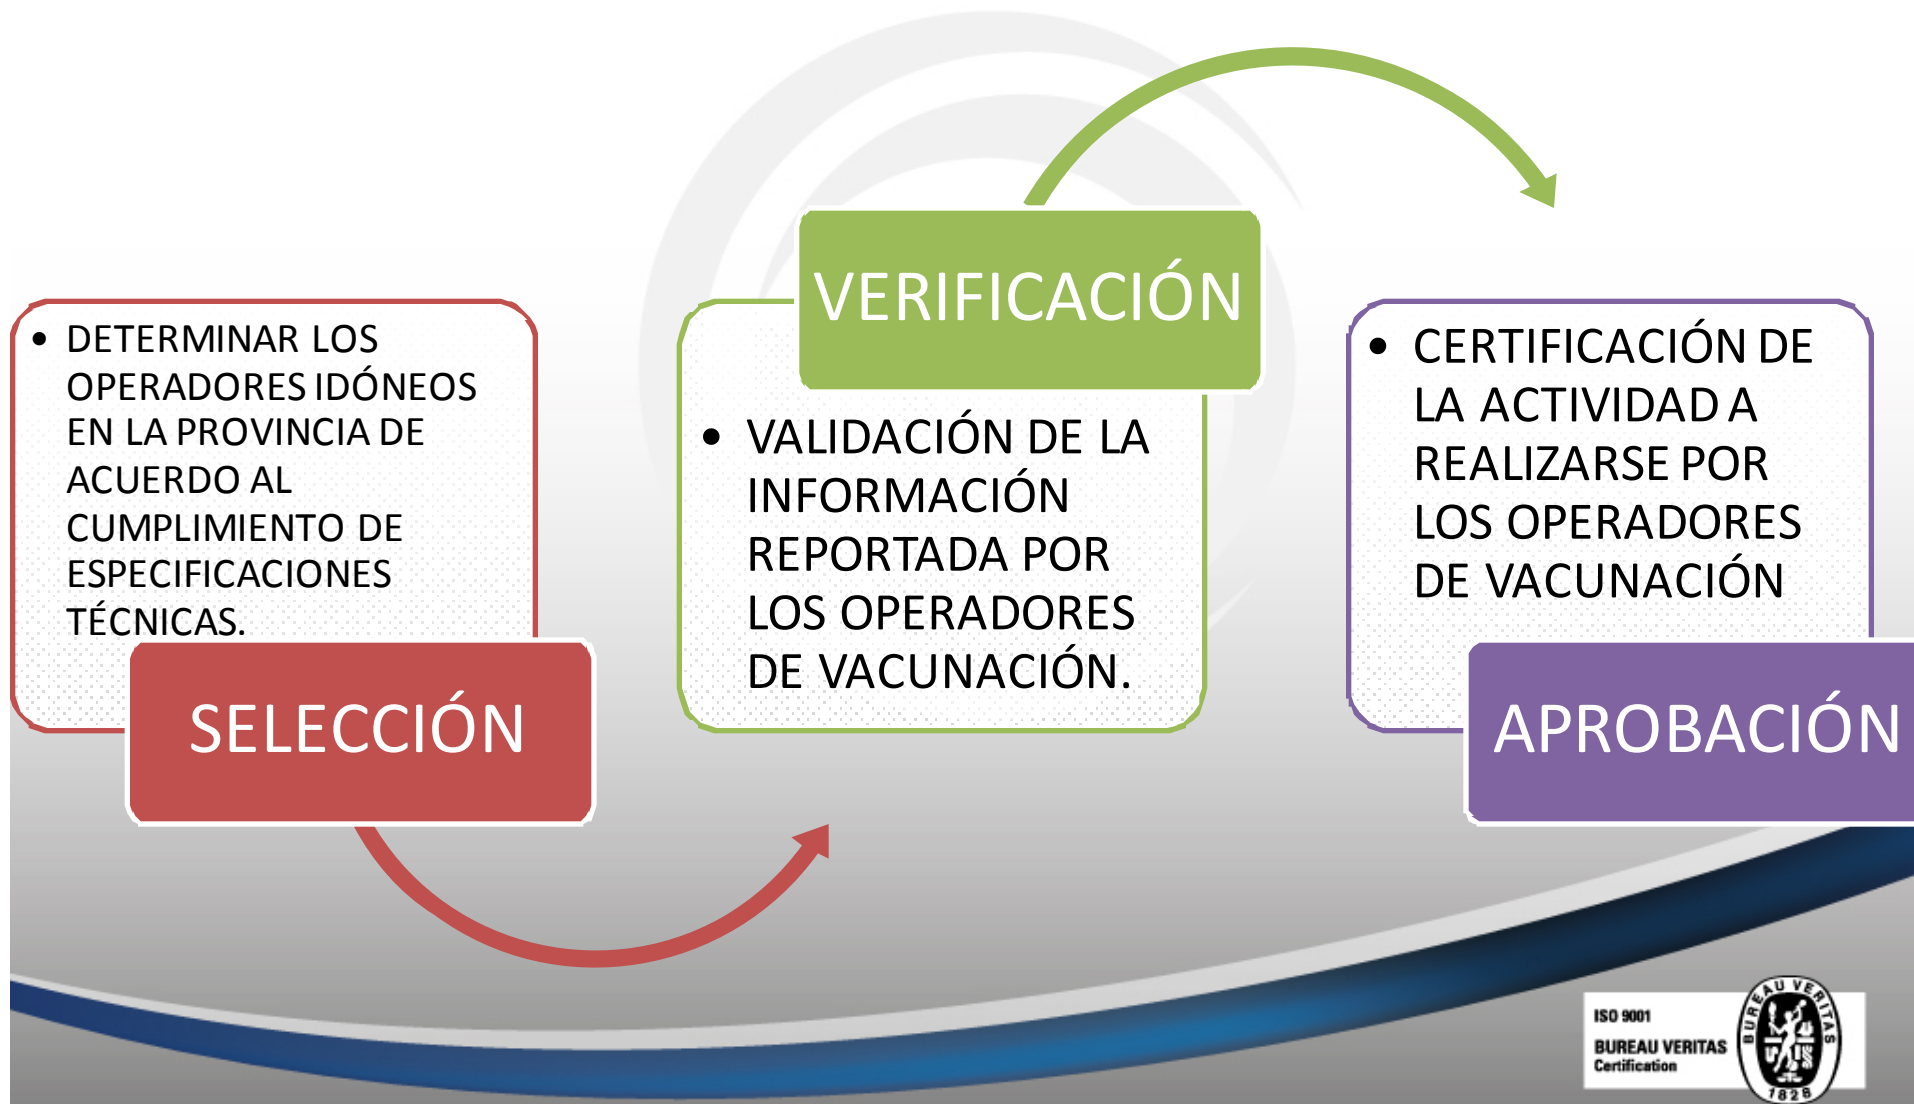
• DETERMINAR LOS OPERADORES IDÓNEOS EN LA PROVINCIA DE ACUERDO AL CUMPLIMIENTO DE ESPECIFICACIONES TÉCNICAS.

SELECCIÓN

VERIFICACIÓN

• VALIDACIÓN DE LA INFORMACIÓN REPORTADA POR LOS OPERADORES DE VACUNACIÓN.

• CERTIFICACIÓN DE LA ACTIVIDAD A REALIZARSE POR LOS OPERADORES DE VACUNACIÓN

APROBACIÓN

ISO 9001
BUREAU VERITAS
Certification

BUREAU VERITAS
1828